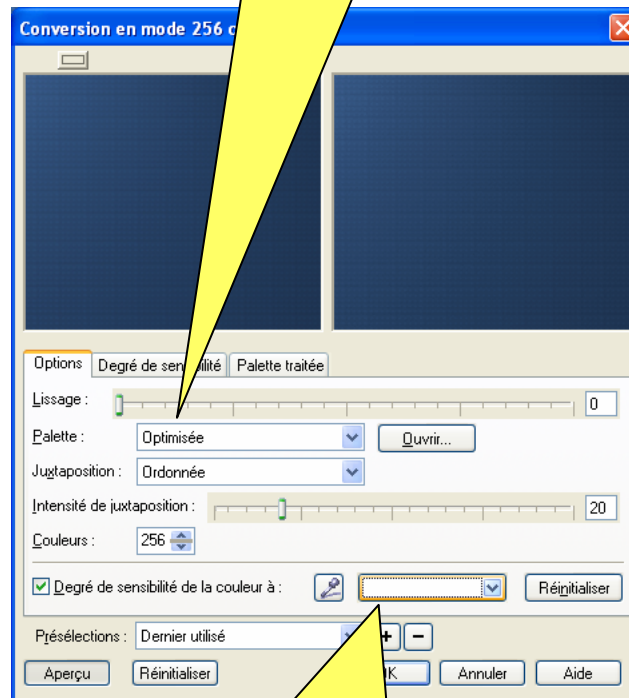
Conversion en mode 256 c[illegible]

Options | Degré de sens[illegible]ilité | Palette traitée

Lissage : 0

Palette : Optimisée

Ouvrir...

Juxtaposition : Ordonnée

Intensité de juxtaposition : 20

Couleurs : 256

Degré de sensibilité de la couleur à :

Réinitialiser

Présélections : Dernier utilisé

Aperçu

Réinitialiser

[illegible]K

Annuler

Aide